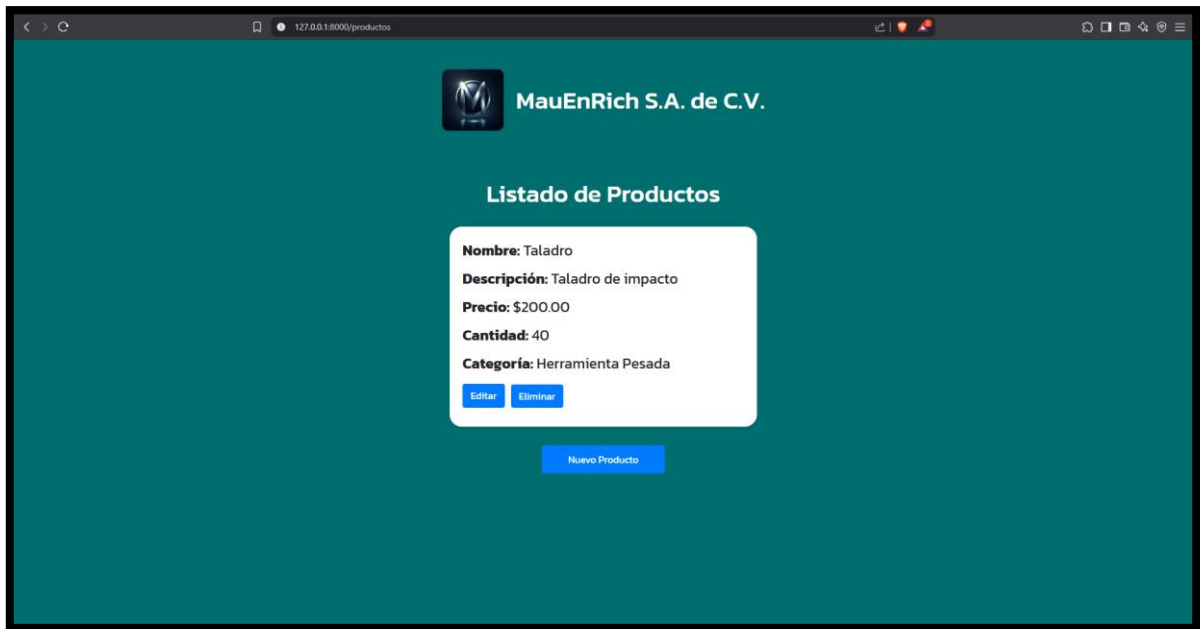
127.0.0.1:8000/productos

MauEnRich S.A. de C.V.

Listado de Productos

**Nombre:** Taladro

**Descripción:** Taladro de impacto

**Precio:** $200.00

**Cantidad:** 40

**Categoría:** Herramienta Pesada

Editar Eliminar

Nuevo Producto